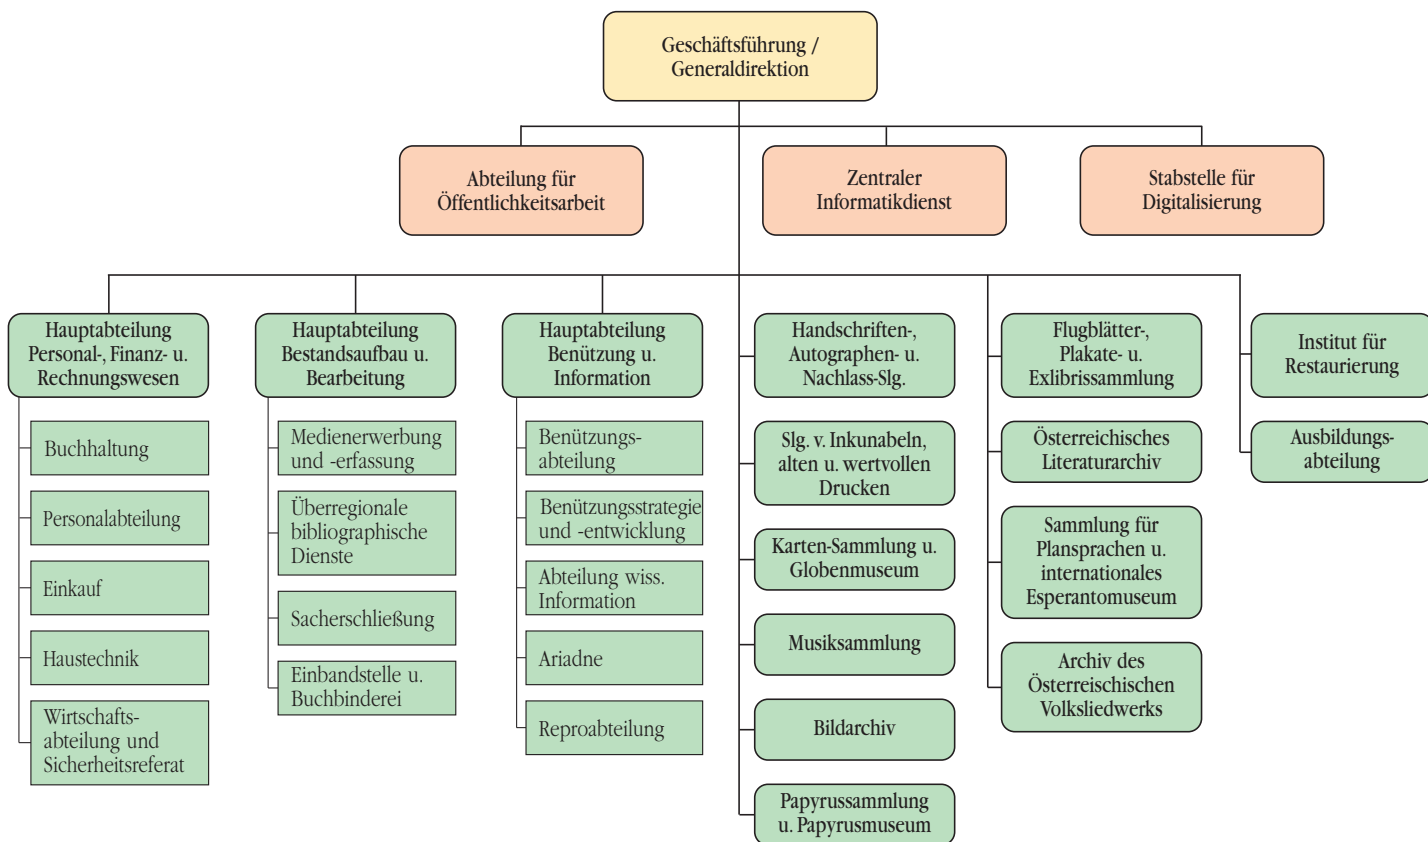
Geschäftsführung / Generaldirektion

Abteilung für Öffentlichkeitsarbeit

Zentraler Informatikdienst

Stabstelle für Digitalisierung

Hauptabteilung Personal-, Finanz- u. Rechnungswesen

Buchhaltung

Personalabteilung

Einkauf

Haustechnik

Wirtschaftsabteilung und Sicherheitsreferat

Hauptabteilung Bestandsaufbau u. Bearbeitung

Medienerwerbung und -erfassung

Überregionale bibliographische Dienste

Sacherschließung

Einbandstelle u. Buchbinderei

Hauptabteilung Benützung u. Information

Benützungsabteilung

Benützungsstrategie und -entwicklung

Abteilung wiss. Information

Ariadne

Reproabteilung

Handschriften-, Autographen- u. Nachlass-Slg.

Slg. v. Inkunabeln, alten u. wertvollen Drucken

Karten-Sammlung u. Globenmuseum

Musiksammlung

Bildarchiv

Papyrussammlung u. Papyrusmuseum

Flugblätter-, Plakate- u. Exlibrissammlung

Österreichisches Literaturarchiv

Sammlung für Plansprachen u. internationales Esperantomuseum

Archiv des Österreichischen Volksliedwerks

Institut für Restaurierung

Ausbildungsabteilung